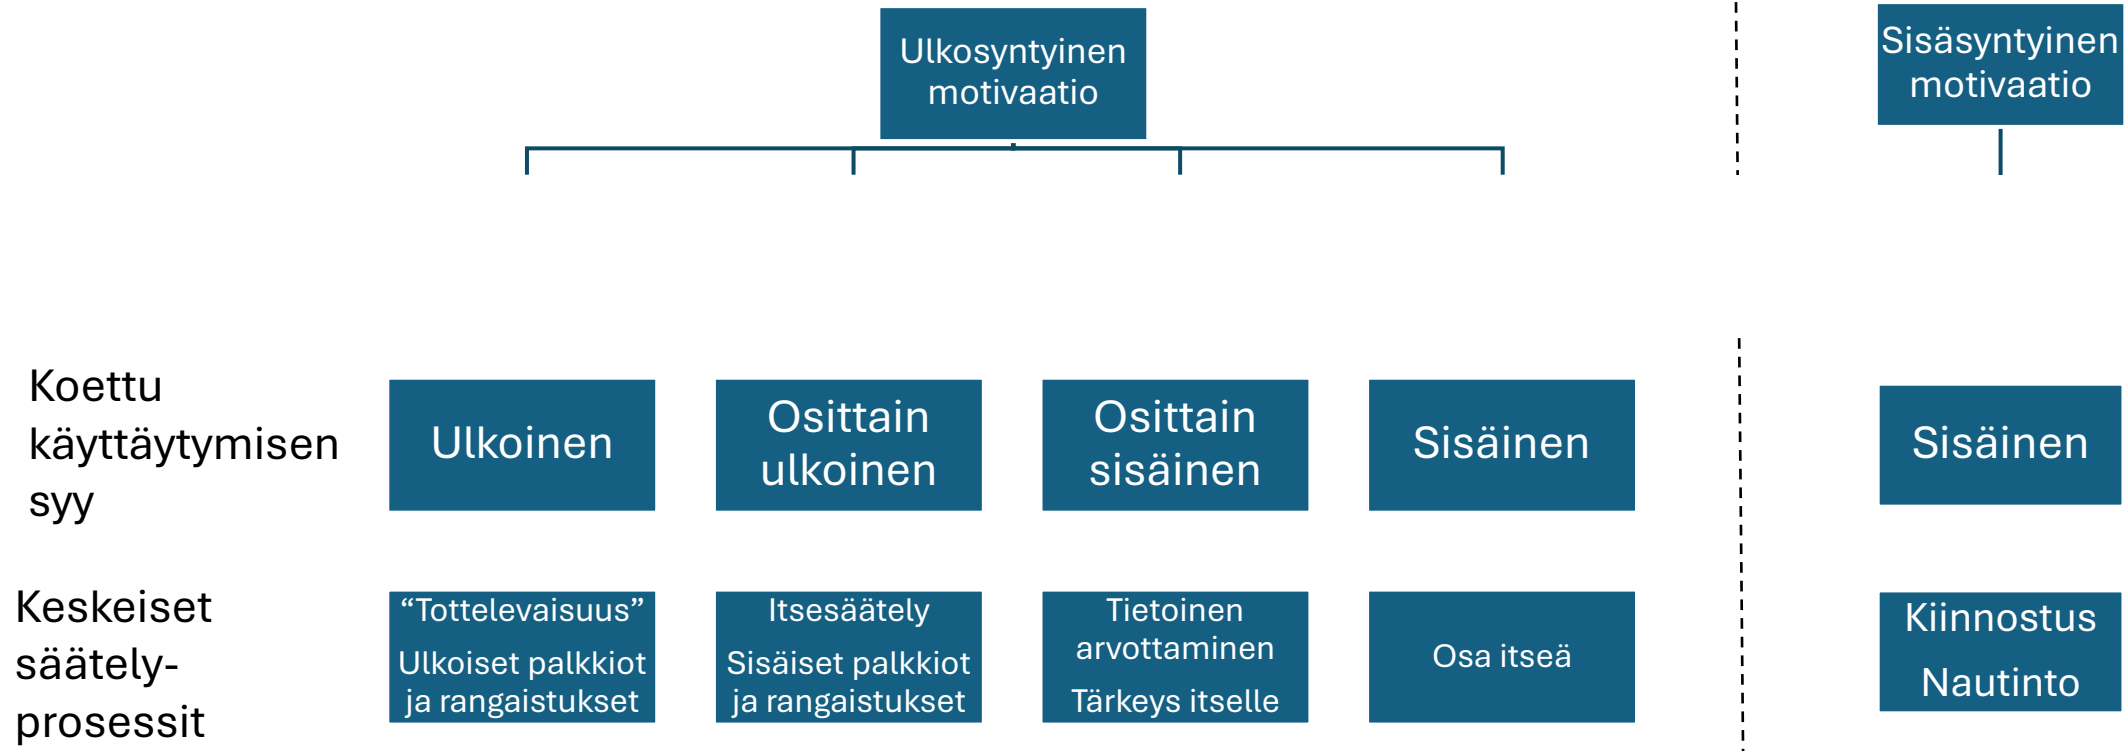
Ulkosyntyinen motivaatio

Sisäsyntyinen motivaatio

Koettu käyttäytymisen syy

Ulkoinen

Osittain ulkoinen

Osittain sisäinen

Sisäinen

Sisäinen

Keskeiset säätely-prosessit

“Tottelevaisuus”
Ulkoiset palkkiot ja rangaistukset

Itsesäätely
Sisäiset palkkiot ja rangaistukset

Tietoinen arvottaminen
Tärkeys itselle

Osa itseä

Kiinnostus
Nautinto